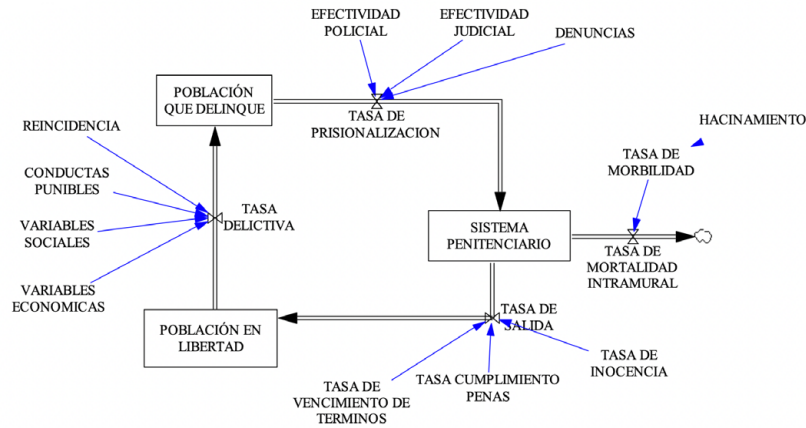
EFECTIVIDAD POLICIAL

EFECTIVIDAD JUDICIAL

DENUNCIAS

POBLACIÓN QUE DELINQUE

TASA DE PRISIONALIZACION

HACINAMIENTO

REINCIDENCIA

TASA DE MORBILIDAD

CONDUCTAS PUNIBLES

TASA DELICTIVA

VARIABLES SOCIALES

SISTEMA PENITENCIARIO

TASA DE MORTALIDAD INTRAMURAL

VARIABLES ECONOMICAS

TASA DE SALIDA

POBLACIÓN EN LIBERTAD

TASA DE INOCENCIA

TASA DE VENCIMIENTO DE TERMINOS

TASA CUMPLIMIENTO PENAS